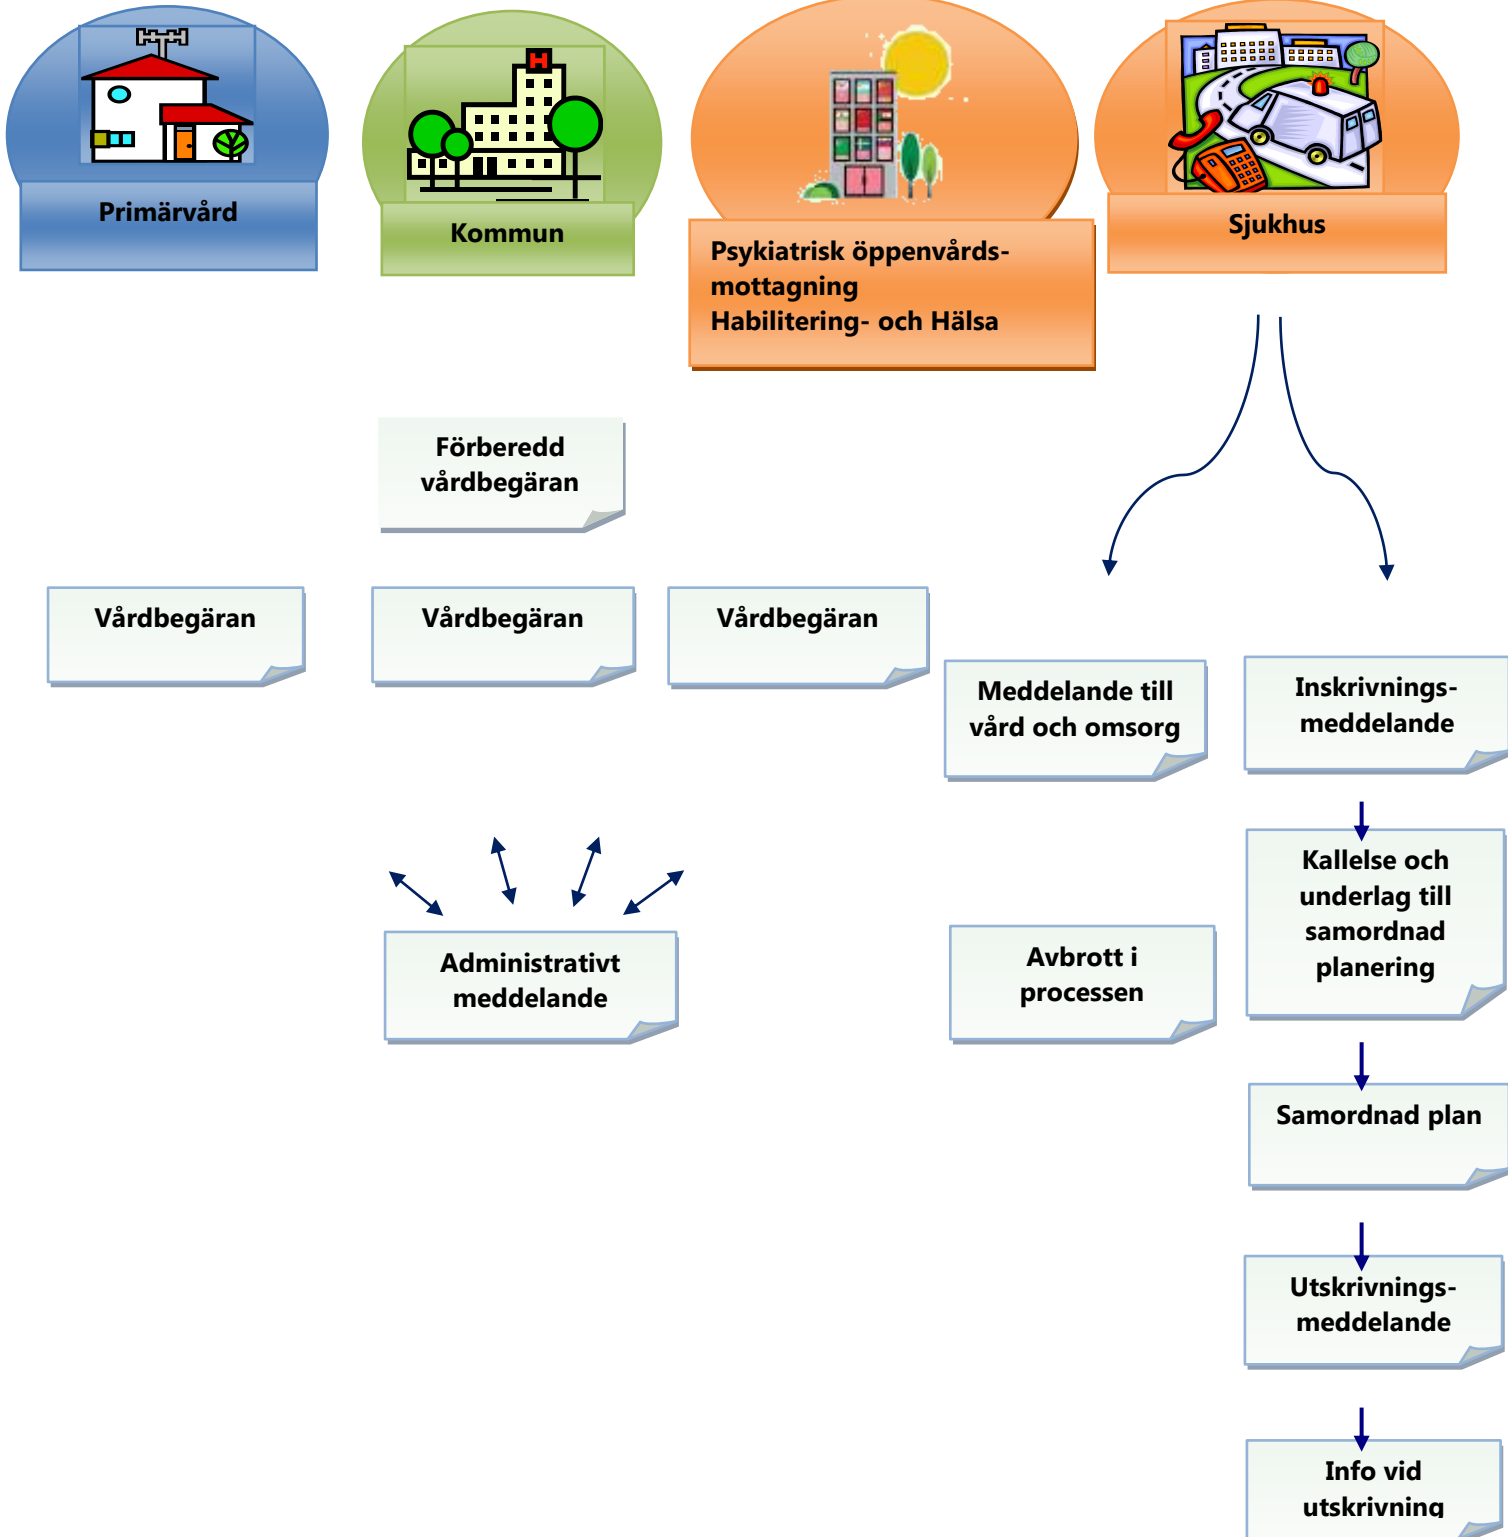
Primärvård

Kommun

Psykiatrisk öppenvårds-
mottagning
Habilitering- och Hälsa

Sjukhus

Förberedd vårdbegäran

Vårdbegäran

Vårdbegäran

Vårdbegäran

Meddelande till vård och omsorg

Inskrivnings-
meddelande

Kallelse och underlag till samordnad planering

Administrativt meddelande

Avbrott i processen

Samordnad plan

Utskrivnings-
meddelande

Info vid utskrivning